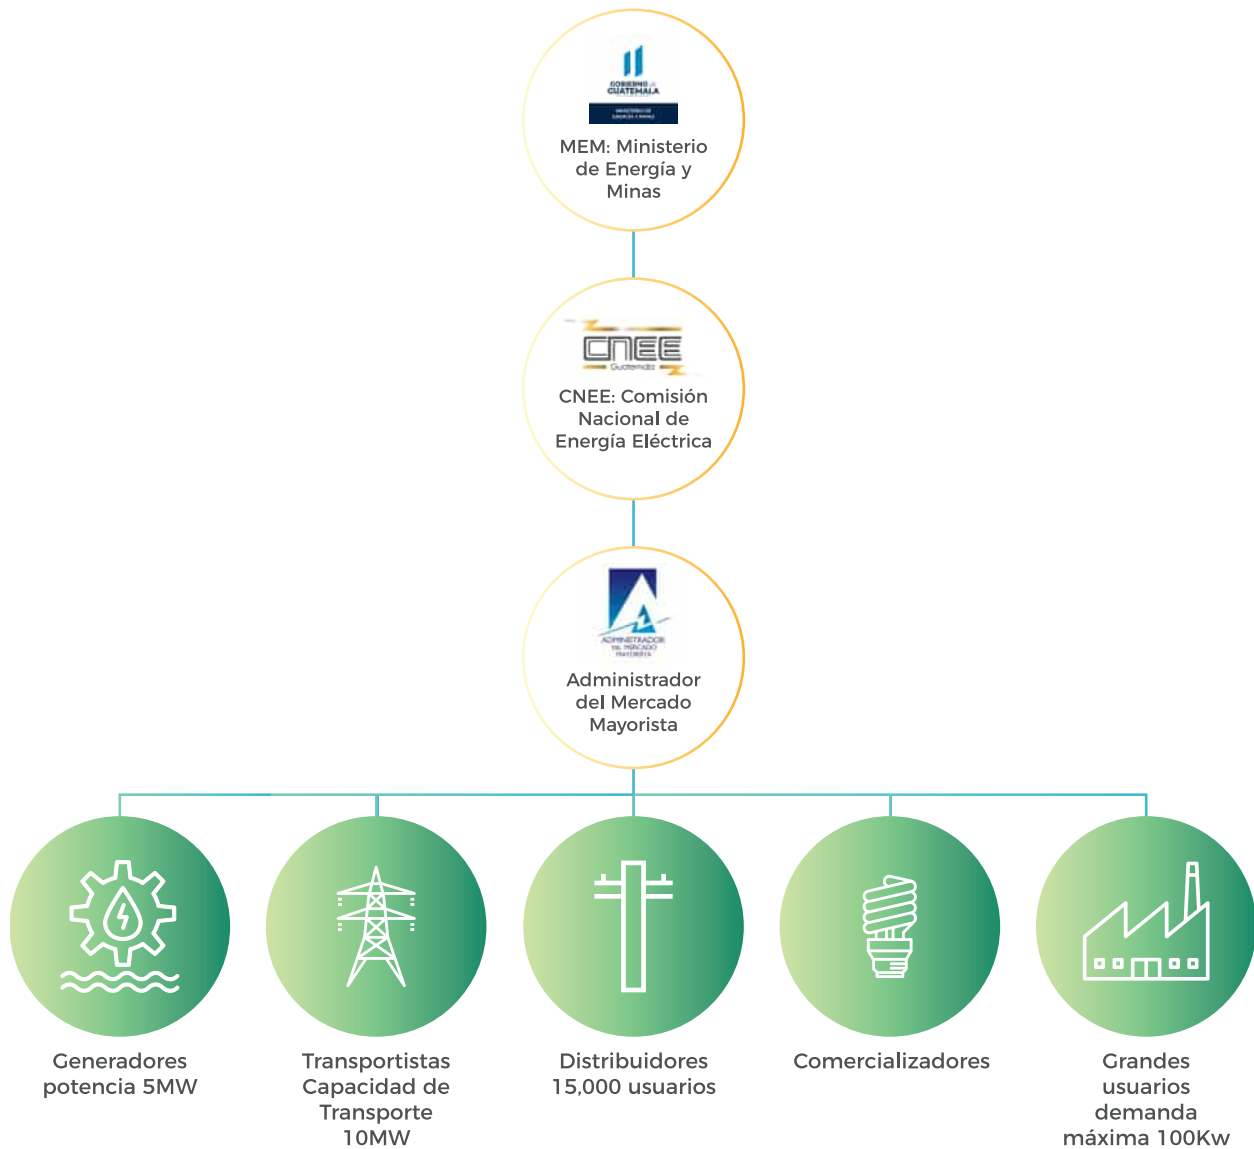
GOBIERNO de GUATEMALA

MINISTERIO DE ENERGÍA Y MINAS

MEM: Ministerio de Energía y Minas

CNEE
Guatemala

CNEE: Comisión Nacional de Energía Eléctrica

ADMINISTRADOR DEL MERCADO MAYORISTA

Administrador del Mercado Mayorista

Generadores potencia 5MW

Transportistas Capacidad de Transporte 10MW

Distribuidores 15,000 usuarios

Comercializadores

Grandes usuarios demanda máxima 100Kw